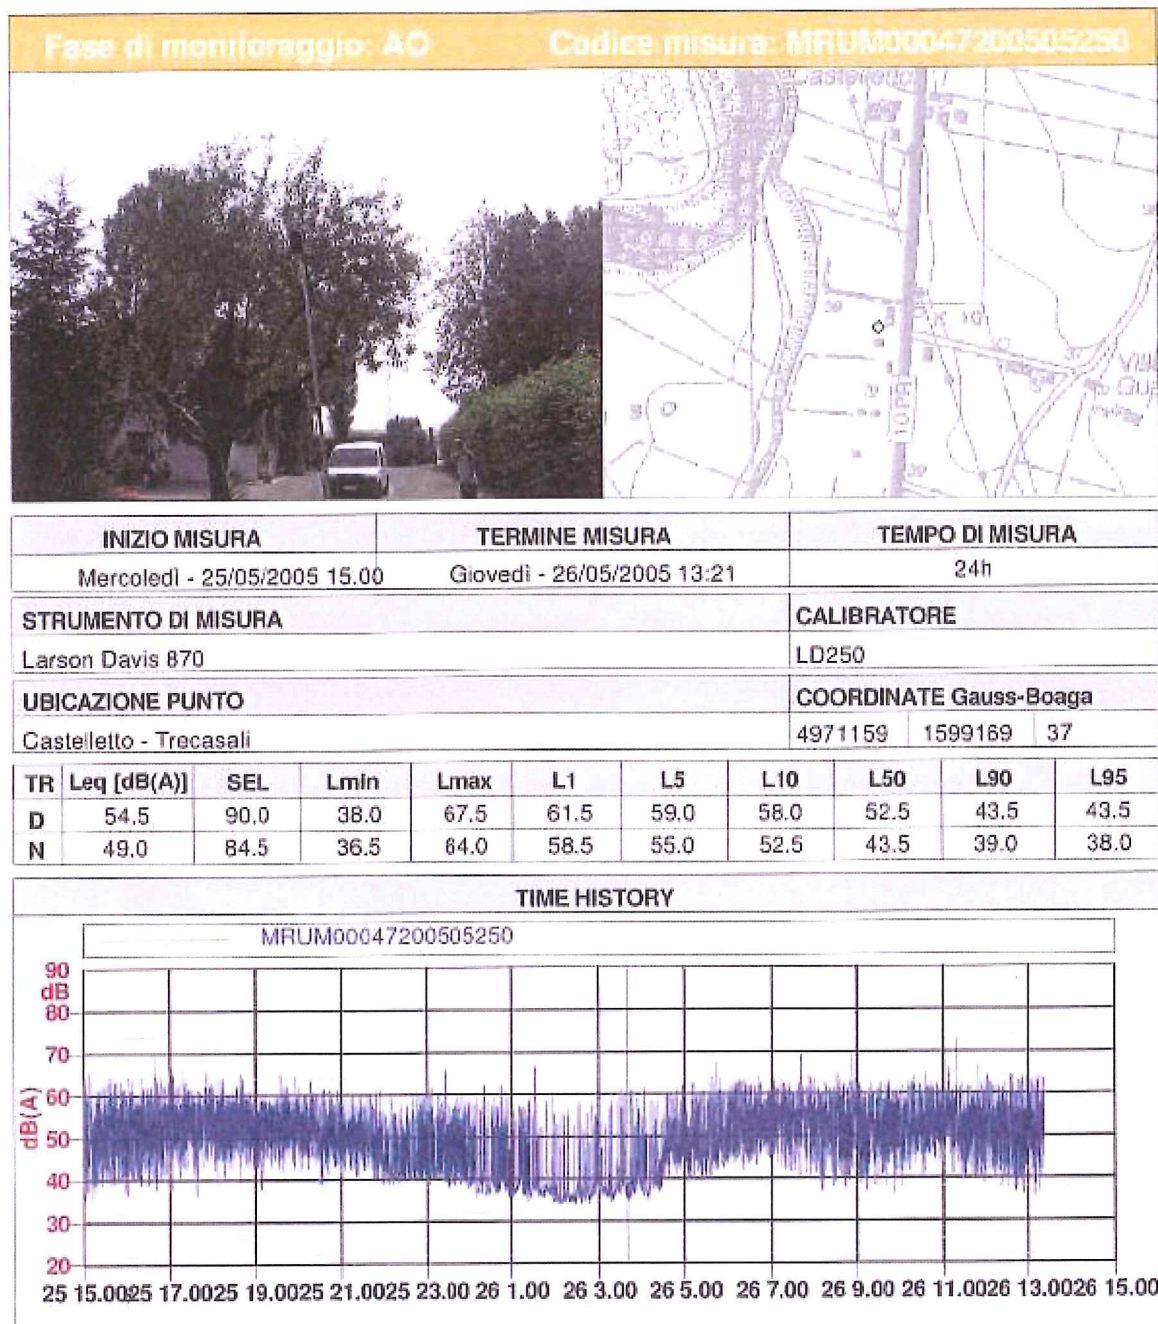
Fase di monitoraggio: AO Codice misura: MRUM00047200505250

Castelletto

10PR

| INIZIO MISURA | TERMINE MISURA | TEMPO DI MISURA |
|---|---|---|
| Mercoledì - 25/05/2005 15.00 | Giovedì - 26/05/2005 13:21 | 24h |

| STRUMENTO DI MISURA | CALIBRATORE |
|---|---|
| Larson Davis 870 | LD250 |

| UBICAZIONE PUNTO | COORDINATE Gauss-Boaga | | |
|---|---|---|---|
| Castelletto - Trecasali | 4971159 | 1599169 | 37 |

| TR | Leq [dB(A)] | SEL | Lmin | Lmax | L1 | L5 | L10 | L50 | L90 | L95 |
|---|---|---|---|---|---|---|---|---|---|---|
| D | 54.5 | 90.0 | 38.0 | 67.5 | 61.5 | 59.0 | 58.0 | 52.5 | 43.5 | 43.5 |
| N | 49.0 | 84.5 | 36.5 | 64.0 | 58.5 | 55.0 | 52.5 | 43.5 | 39.0 | 38.0 |

TIME HISTORY

MRUM00047200505250

90 dB 80 70 60 50 40 30 20

dB(A)

25 15.00 25 17.00 25 19.00 25 21.00 25 23.00 26 1.00 26 3.00 26 5.00 26 7.00 26 9.00 26 11.00 26 13.00 26 15.00